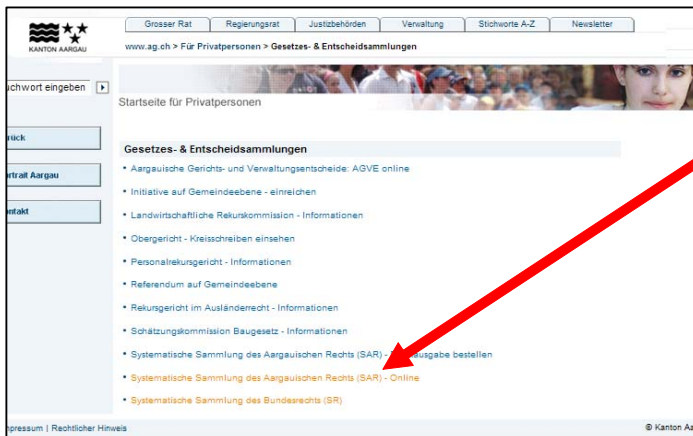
KANTON AARGAU

Grosser Rat | Regierungsrat | Justizbehörden | Verwaltung | Stichworte A-Z | Newsletter

www.ag.ch > Für Privatpersonen > Gesetzes- & Entscheidsammlungen

uchwort eingeben

rück

rtrait Aargau

ntakt

Startseite für Privatpersonen

Gesetzes- & Entscheidsammlungen

• Aargauische Gerichts- und Verwaltungsentscheide: AGVE online

• Initiative auf Gemeindeebene - einreichen

• Landwirtschaftliche Rekurskommission - Informationen

• Obergericht - Kreisschreiben einsehen

• Personalrekursgericht - Informationen

• Referendum auf Gemeindeebene

• Rekursgericht im Ausländerrecht - Informationen

• Schätzungskommission Baugesetz - Informationen

• Systematische Sammlung des Aargauischen Rechts (SAR) - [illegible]ausgabe bestellen

• Systematische Sammlung des Aargauischen Rechts (SAR) - Online

• Systematische Sammlung des Bundesrechts (SR)

npressum | Rechtlicher Hinweis

© Kanton Aa